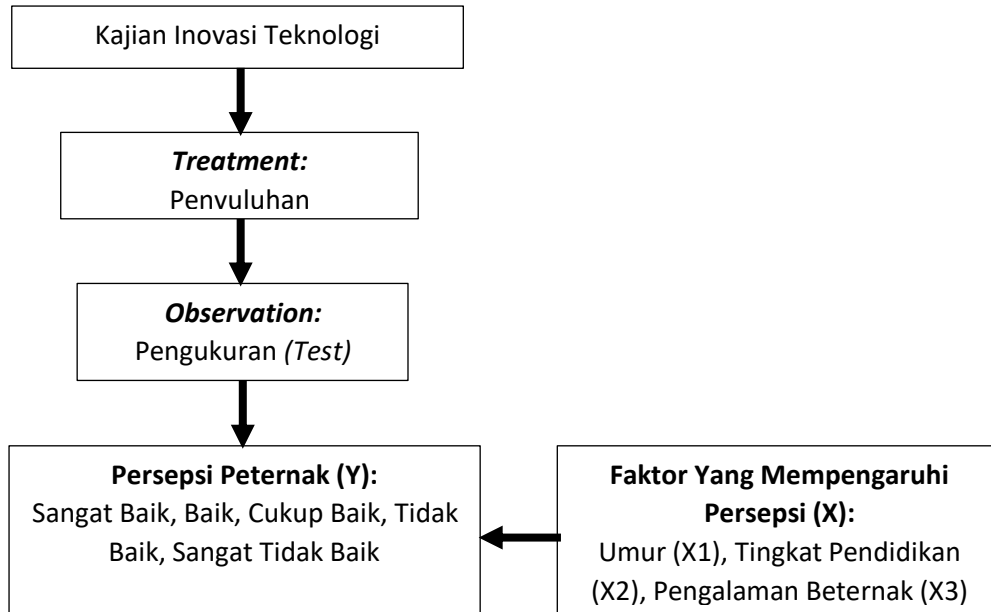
Kajian Inovasi Teknologi

*Treatment:*
Penvuluhan

*Observation:*
Pengukuran *(Test)*

**Persepsi Peternak (Y):**
Sangat Baik, Baik, Cukup Baik, Tidak Baik, Sangat Tidak Baik

**Faktor Yang Mempengaruhi Persepsi (X):**
Umur (X1), Tingkat Pendidikan (X2), Pengalaman Beternak (X3)